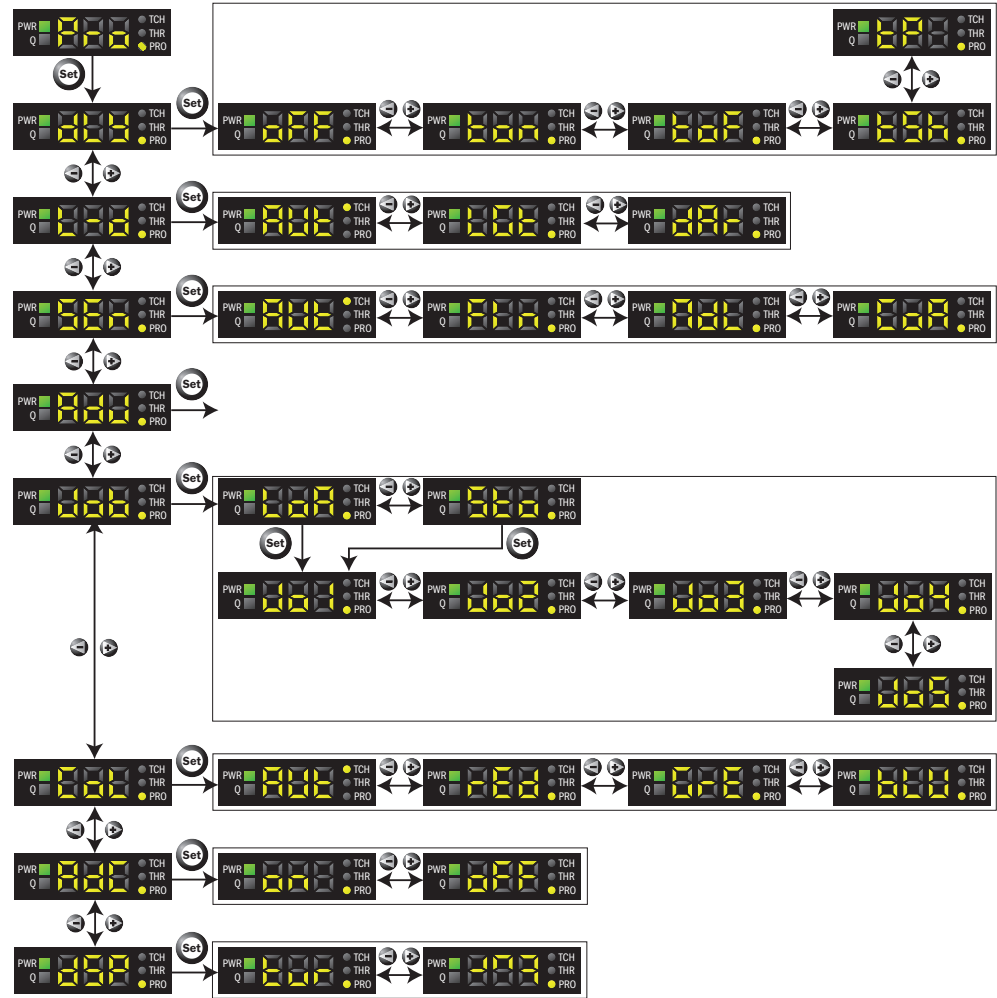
PWR Q Pro TCH THR PRO
Set
PWR Q dly TCH THR PRO
Set
PWR Q oFF TCH THR PRO
PWR Q ton TCH THR PRO
PWR Q toF TCH THR PRO
PWR Q tSh TCH THR PRO
PWR Q tPd TCH THR PRO
PWR Q L-d TCH THR PRO
Set
PWR Q Aut TCH THR PRO
PWR Q Lot TCH THR PRO
PWR Q dAr TCH THR PRO
PWR Q SEn TCH THR PRO
Set
PWR Q Aut TCH THR PRO
PWR Q Ebn TCH THR PRO
PWR Q AbL TCH THR PRO
PWR Q Edd TCH THR PRO
PWR Q Adj TCH THR PRO
Set
PWR Q Opt TCH THR PRO
Set
PWR Q OPd TCH THR PRO
PWR Q SbO TCH THR PRO
Set
Set
PWR Q Od1 TCH THR PRO
PWR Q Od2 TCH THR PRO
PWR Q Od3 TCH THR PRO
PWR Q Od4 TCH THR PRO
PWR Q Od5 TCH THR PRO
PWR Q COL TCH THR PRO
Set
PWR Q Aut TCH THR PRO
PWR Q rEd TCH THR PRO
PWR Q GrE TCH THR PRO
PWR Q bLU TCH THR PRO
PWR Q AdE TCH THR PRO
Set
PWR Q on TCH THR PRO
PWR Q oFF TCH THR PRO
PWR Q dSP TCH THR PRO
Set
PWR Q tur TCH THR PRO
PWR Q rEd TCH THR PRO